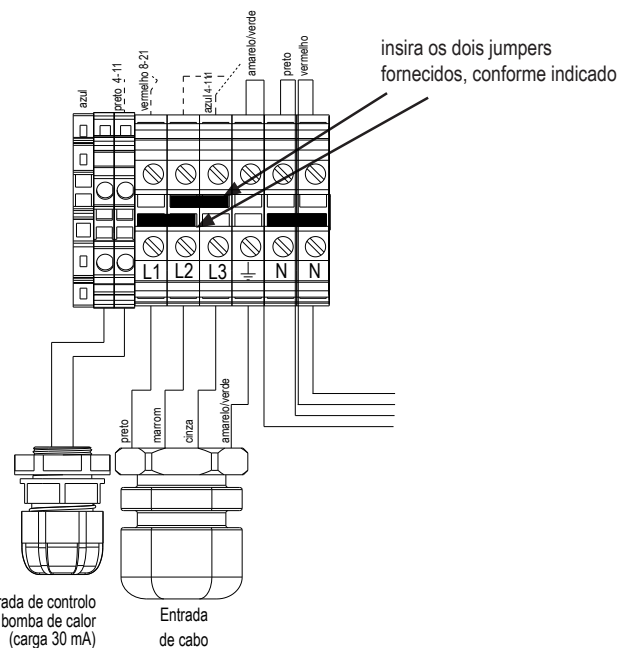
azul
preto 4-11
vermelho 8-21
azul 4-11
amarelo/verde
preto
vermelho

insira os dois jumpers fornecidos, conforme indicado

L1 L2 L3 ⏚ N N

preto
marrom
cinza
amarelo/verde

rada de controlo
bomba de calor
(carga 30 mA)

Entrada
de cabo